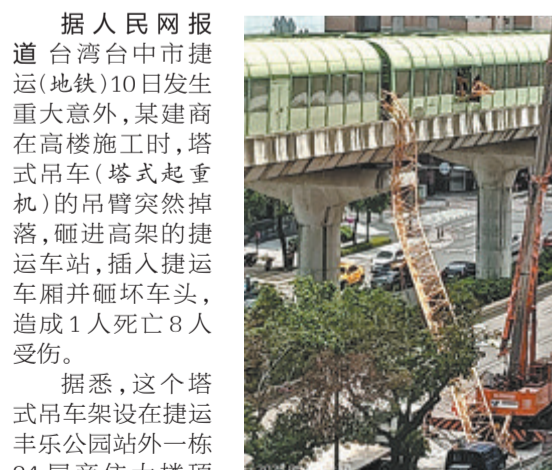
据人民网报道 台湾台中市捷运(地铁)10日发生重大意外,某建商在高楼施工时,塔式吊车(塔式起重机)的吊臂突然掉落,砸进高架的捷运车站,插入捷运车厢并砸坏车头,造成1人死亡8人受伤。

据悉,这个塔式吊车架设在捷运丰乐公园站外一栋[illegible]